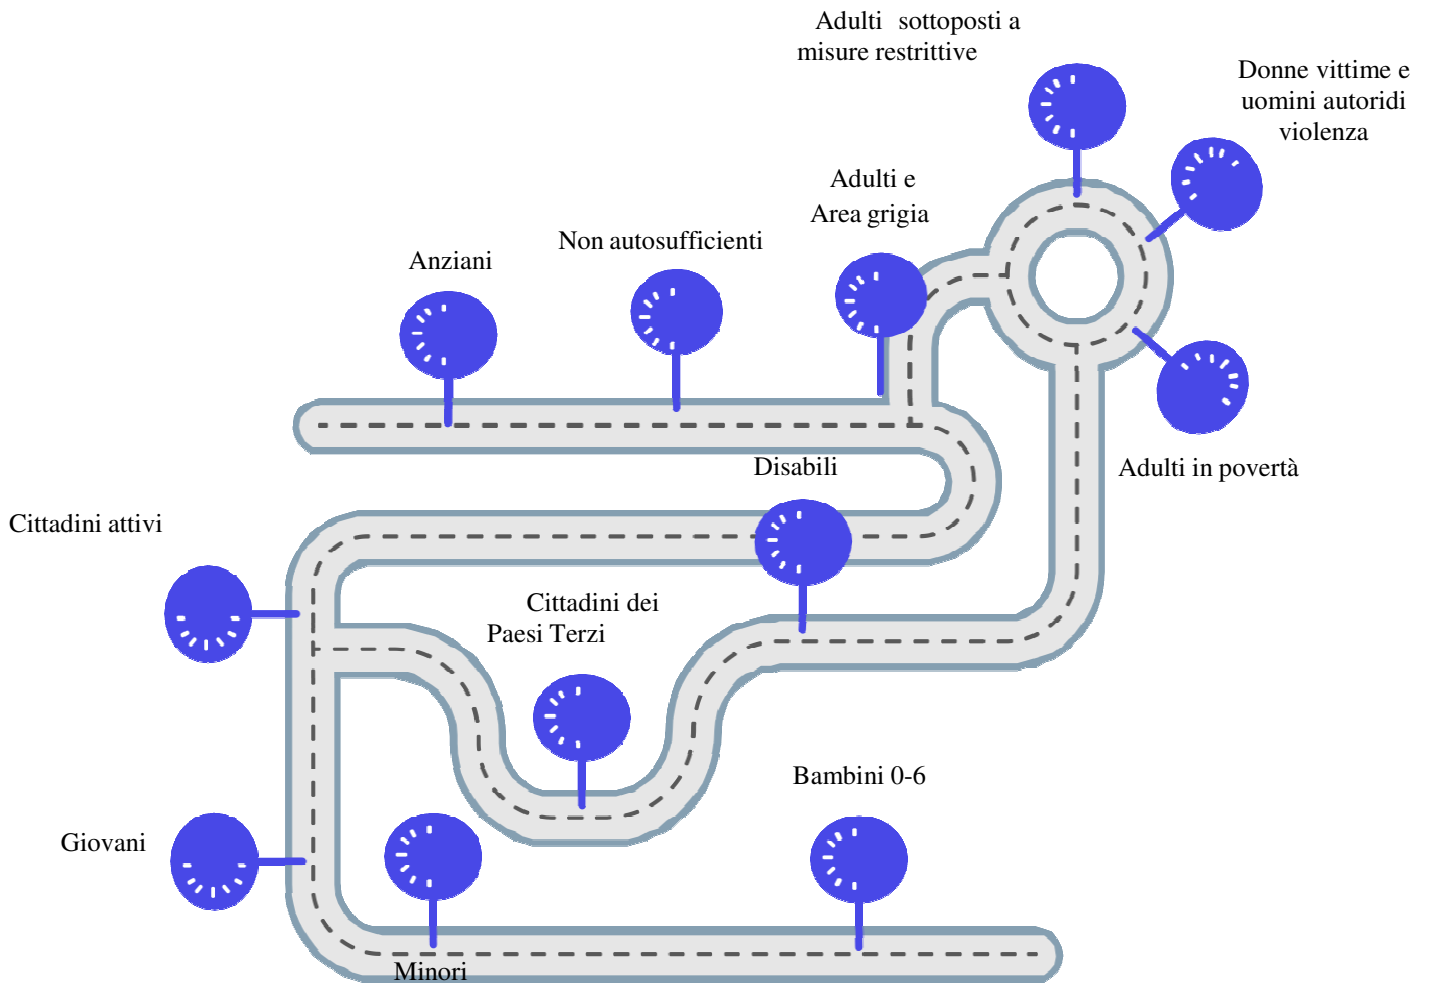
Adulti sottoposti a misure restrittive

Donne vittime e uomini autoridi violenza

Adulti e Area grigia

Non autosufficienti

Anziani

Disabili

Adulti in povertà

Cittadini attivi

Cittadini dei Paesi Terzi

Bambini 0-6

Giovani

Minori